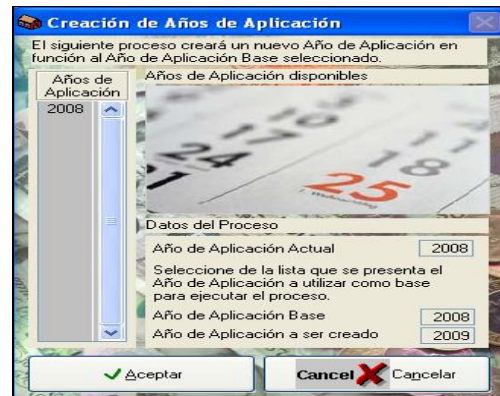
Creación de Años de Aplicación

El siguiente proceso creará un nuevo Año de Aplicación en función al Año de Aplicación Base seleccionado.

Años de Aplicación

2008

Años de Aplicación disponibles

24
25

Datos del Proceso

Año de Aplicación Actual 2008

Seleccione de la lista que se presenta el Año de Aplicación a utilizar como base para ejecutar el proceso.

Año de Aplicación Base 2008

Año de Aplicación a ser creado 2009

Aceptar

Cancel Cancelar